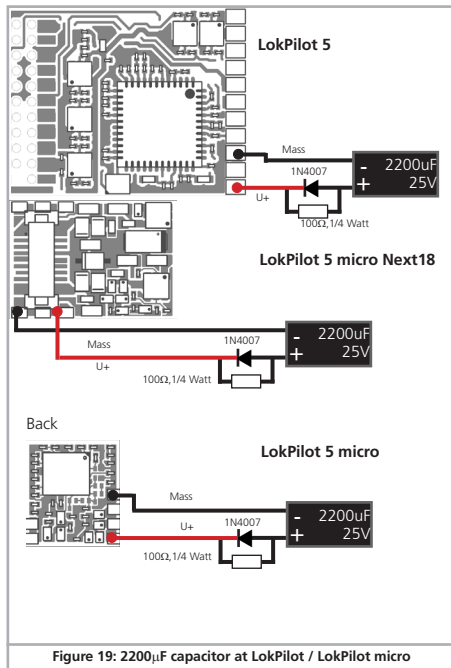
LokPilot 5

Mass

1N4007

- 2200uF
+ 25V

U+

100Ω,1/4 Watt

LokPilot 5 micro Next18

Mass

1N4007

- 2200uF
+ 25V

U+

100Ω,1/4 Watt

Back

LokPilot 5 micro

Mass

- 2200uF
+ 25V

U+

1N4007

100Ω,1/4 Watt

Figure 19: 2200μF capacitor at LokPilot / LokPilot micro